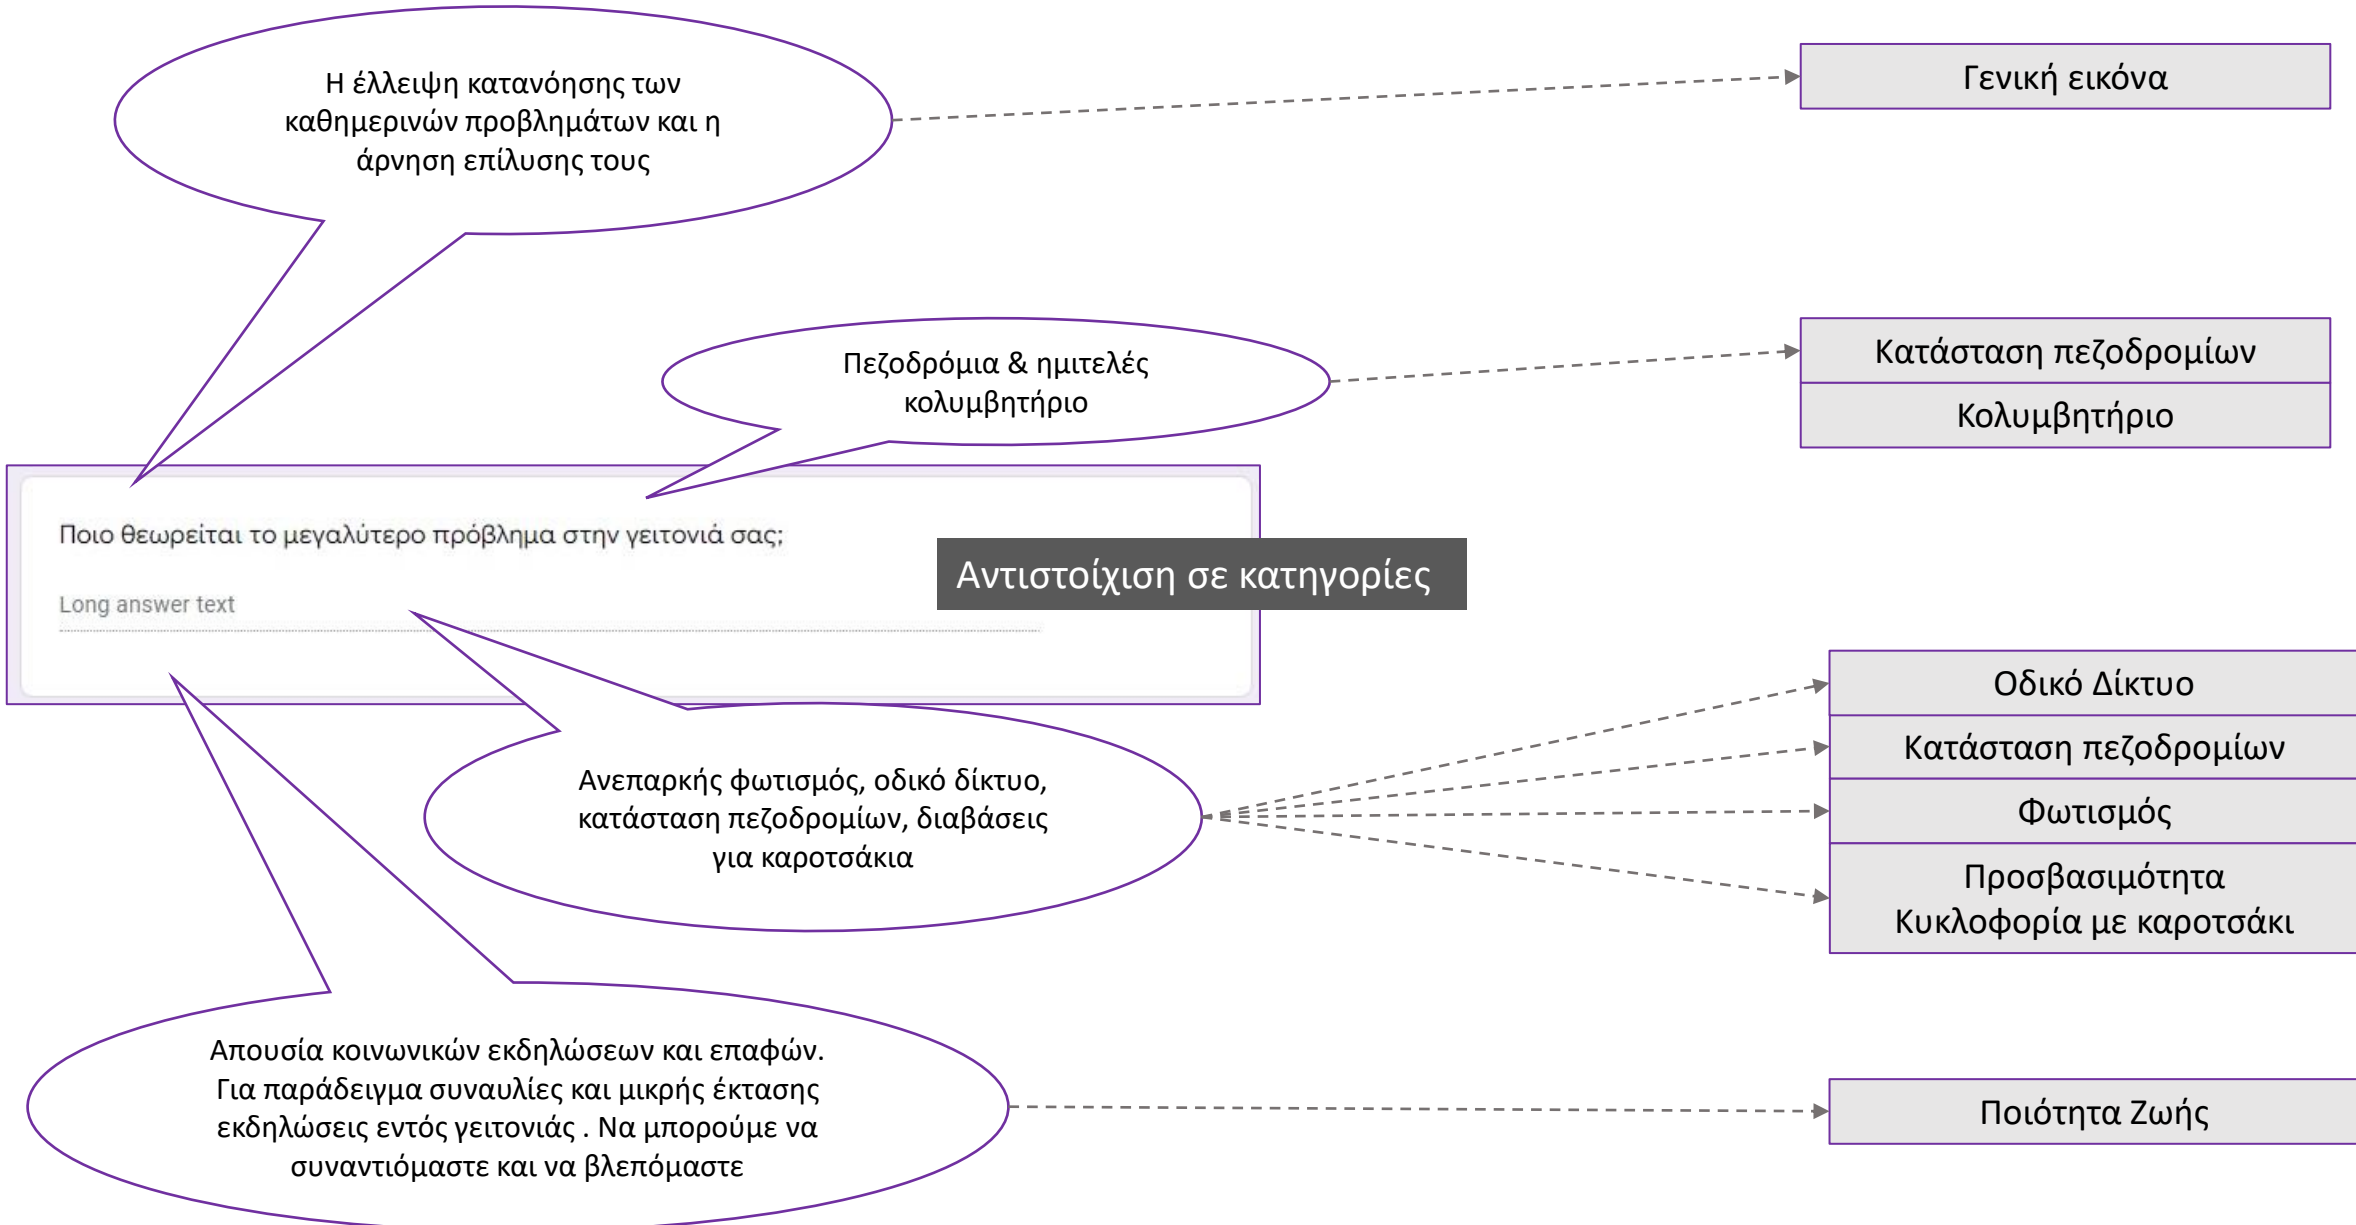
Η έλλειψη κατανόησης των καθημερινών προβλημάτων και η άρνηση επίλυσης τους

Γενική εικόνα

Πεζοδρόμια & ημιτελές κολυμβητήριο

Κατάσταση πεζοδρομίων

Κολυμβητήριο

Ποιο θεωρείται το μεγαλύτερο πρόβλημα στην γειτονιά σας;

Long answer text

Αντιστοίχιση σε κατηγορίες

Ανεπαρκής φωτισμός, οδικό δίκτυο, κατάσταση πεζοδρομίων, διαβάσεις για καροτσάκια

Οδικό Δίκτυο

Κατάσταση πεζοδρομίων

Φωτισμός

Προσβασιμότητα
Κυκλοφορία με καροτσάκι

Απουσία κοινωνικών εκδηλώσεων και επαφών. Για παράδειγμα συναυλίες και μικρής έκτασης εκδηλώσεις εντός γειτονιάς . Να μπορούμε να συναντιόμαστε και να βλεπόμαστε

Ποιότητα Ζωής